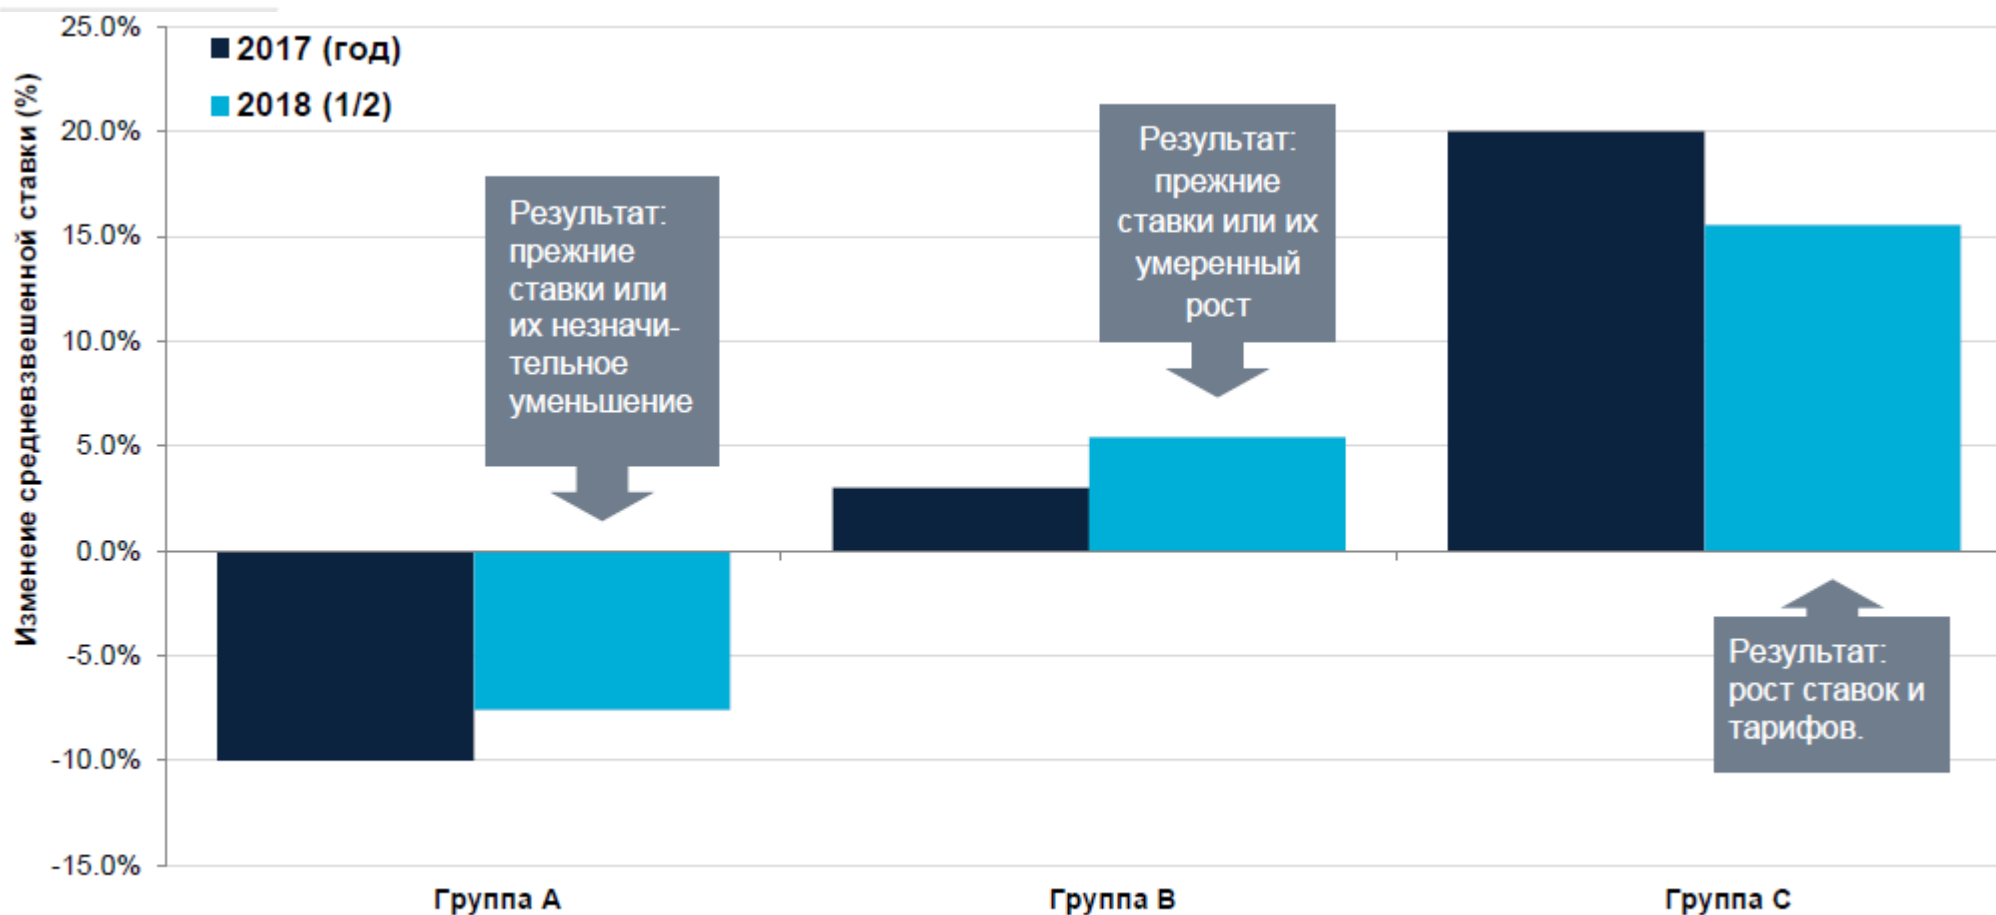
Изменение средневзвешенной ставки (%)

25.0%
20.0%
15.0%
10.0%
5.0%
0.0%
-5.0%
-10.0%
-15.0%

2017 (год)
2018 (1/2)

Результат: прежние ставки или их незначительное уменьшение

Результат: прежние ставки или их умеренный рост

Результат: рост ставок и тарифов.

Группа А
Группа В
Группа С